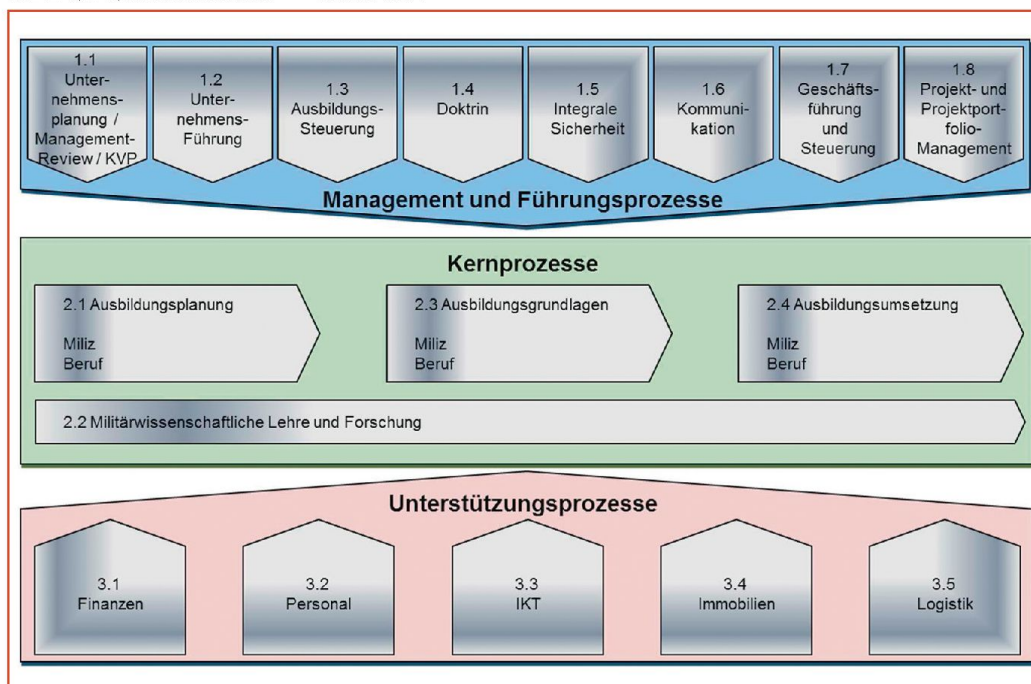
1.1 Unternehmensplanung / Management-Review / KVP

1.2 Unternehmens-Führung

1.3 Ausbildungs-Steuerung

1.4 Doktrin

1.5 Integrale Sicherheit

1.6 Kommunikation

1.7 Geschäftsführung und Steuerung

1.8 Projekt- und Projektportfolio-Management

Management und Führungsprozesse

Kernprozesse

2.1 Ausbildungsplanung
Miliz
Beruf

2.3 Ausbildungsgrundlagen
Miliz
Beruf

2.4 Ausbildungsumsetzung
Miliz
Beruf

2.2 Militärwissenschaftliche Lehre und Forschung

Unterstützungsprozesse

3.1 Finanzen

3.2 Personal

3.3 IKT

3.4 Immobilien

3.5 Logistik